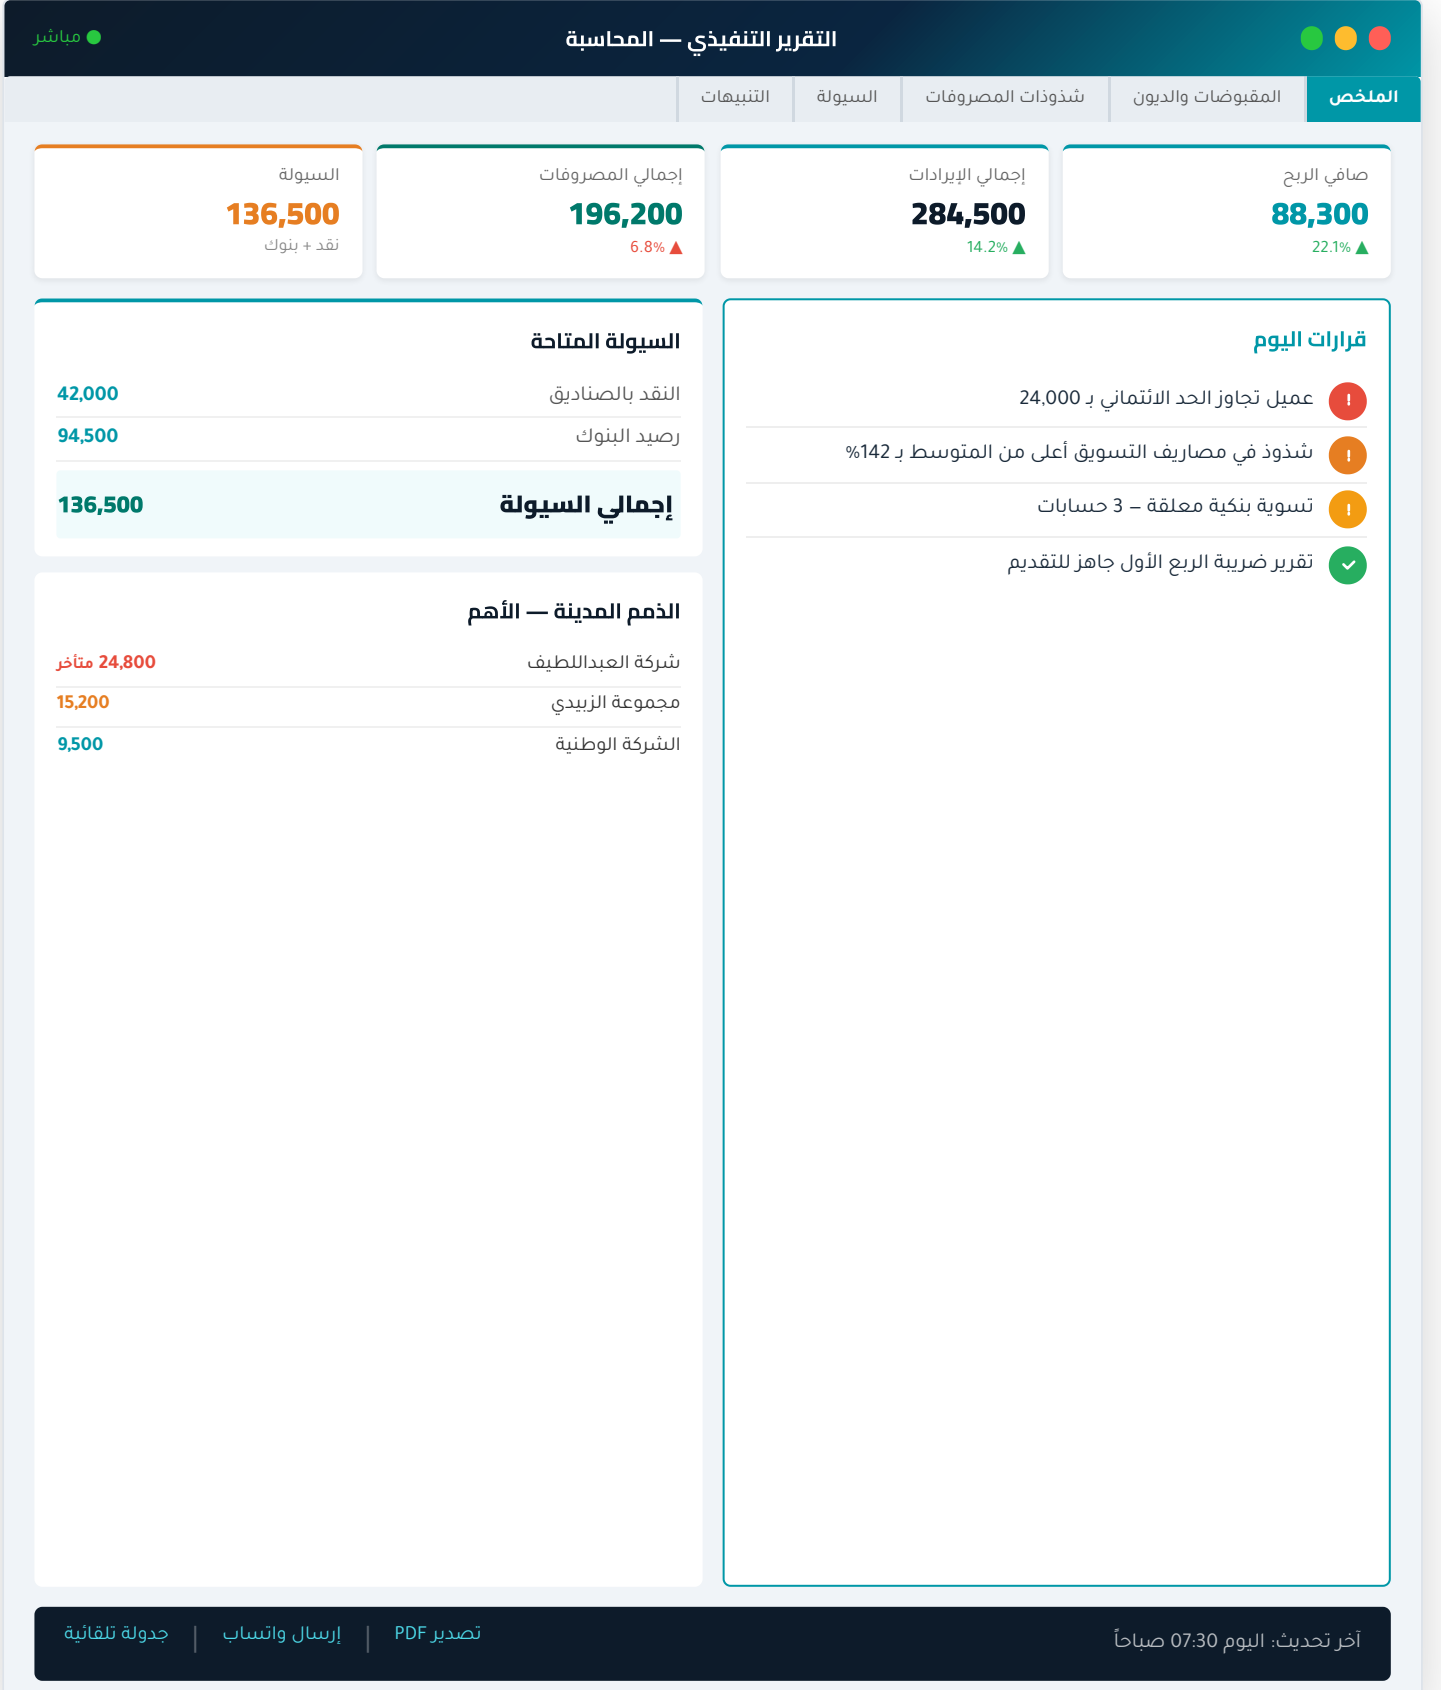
التقرير التنفيذي — المحاسبة

مباشر

الملخص | المقبوضات والديون | شذوذات المصروفات | السيولة | التنبيهات

صافي الربح
88,300
▲ 22.1%

إجمالي الإيرادات
284,500
▲ 14.2%

إجمالي المصروفات
196,200
▲ 6.8%

السيولة
136,500
نقد + بنوك

قرارات اليوم

! عميل تجاوز الحد الائتماني بـ 24,000

! شذوذ في مصاريف التسويق أعلى من المتوسط بـ 142%

! تسوية بنكية معلقة – 3 حسابات

تقرير ضريبة الربع الأول جاهز للتقديم

السيولة المتاحة

| النقد بالصناديق | 42,000 |
|---|---|
| رصيد البنوك | 94,500 |
| إجمالي السيولة | 136,500 |

الذمم المدينة — الأهم

| شركة العبداللطيف | 24,800 متأخر |
|---|---|
| مجموعة الزبيدي | 15,200 |
| الشركة الوطنية | 9,500 |

آخر تحديث: اليوم 07:30 صباحاً

تصدير PDF | إرسال واتساب | جدولة تلقائية